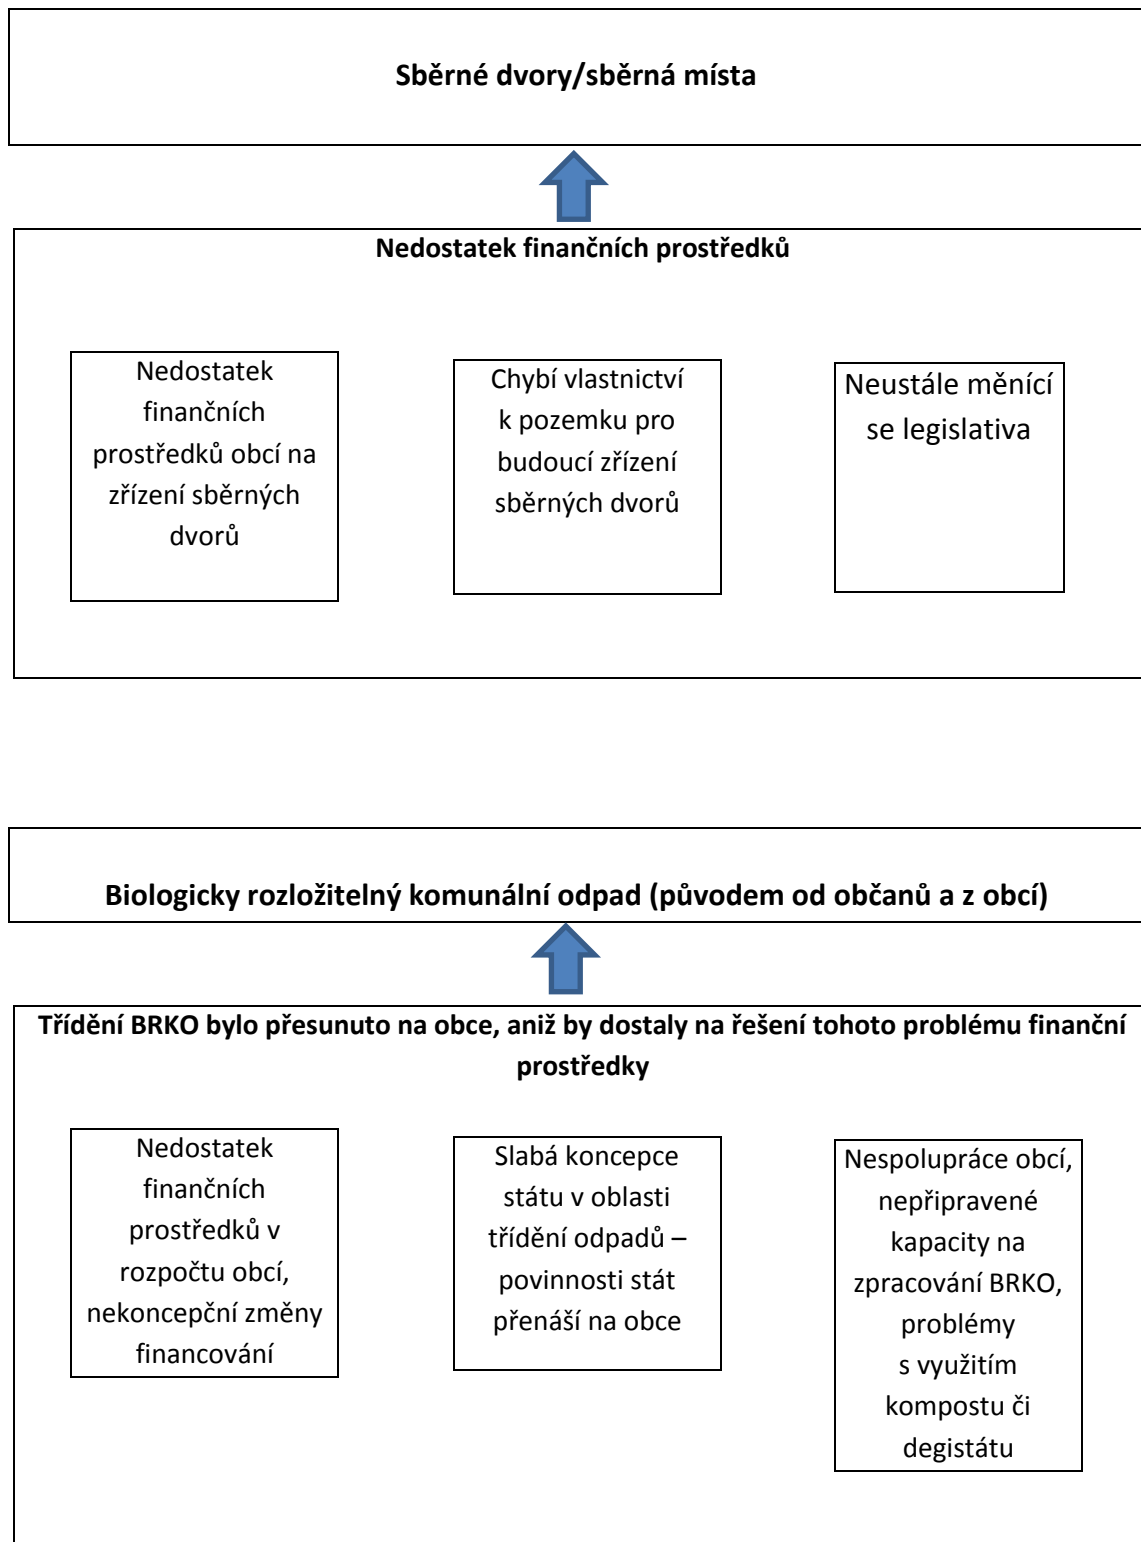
**Sběrné dvory/sběrná místa**

**Nedostatek finančních prostředků**

Nedostatek finančních prostředků obcí na zřízení sběrných dvorů

Chybí vlastnictví k pozemku pro budoucí zřízení sběrných dvorů

Neustále měnící se legislativa

**Biologicky rozložitelný komunální odpad (původem od občanů a z obcí)**

**Třídění BRKO bylo přesunuto na obce, aniž by dostaly na řešení tohoto problému finanční prostředky**

Nedostatek finančních prostředků v rozpočtu obcí, nekoncepční změny financování

Slabá koncepce státu v oblasti třídění odpadů – povinnosti stát přenáší na obce

Nespolupráce obcí, nepřipravené kapacity na zpracování BRKO, problémy s využitím kompostu či degistátu